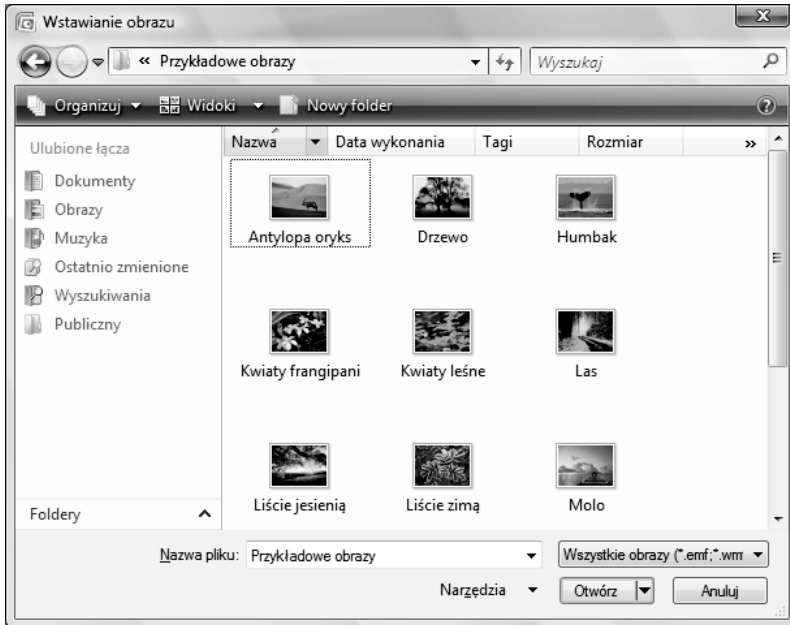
Wstawianie obrazu

« Przykładowe obrazy

Wyszukaj

Organizuj ▾ Widoki ▾ Nowy folder

Ulubione łącza

Dokumenty

Obrazy

Muzyka

Ostatnio zmienione

Wyszukiwania

Publiczny

Foldery

| Nazwa | Data wykonania | Tagi | Rozmiar | » |
|---|---|---|---|---|

Antylopa oryks

Drzewo

Humbak

Kwiaty frangipani

Kwiaty leśne

Las

Liście jesienią

Liście zimą

Molo

Nazwa pliku: Przykładowe obrazy

Wszystkie obrazy (*.emf;*.wm

Narzędzia

Otwórz

Anuluj